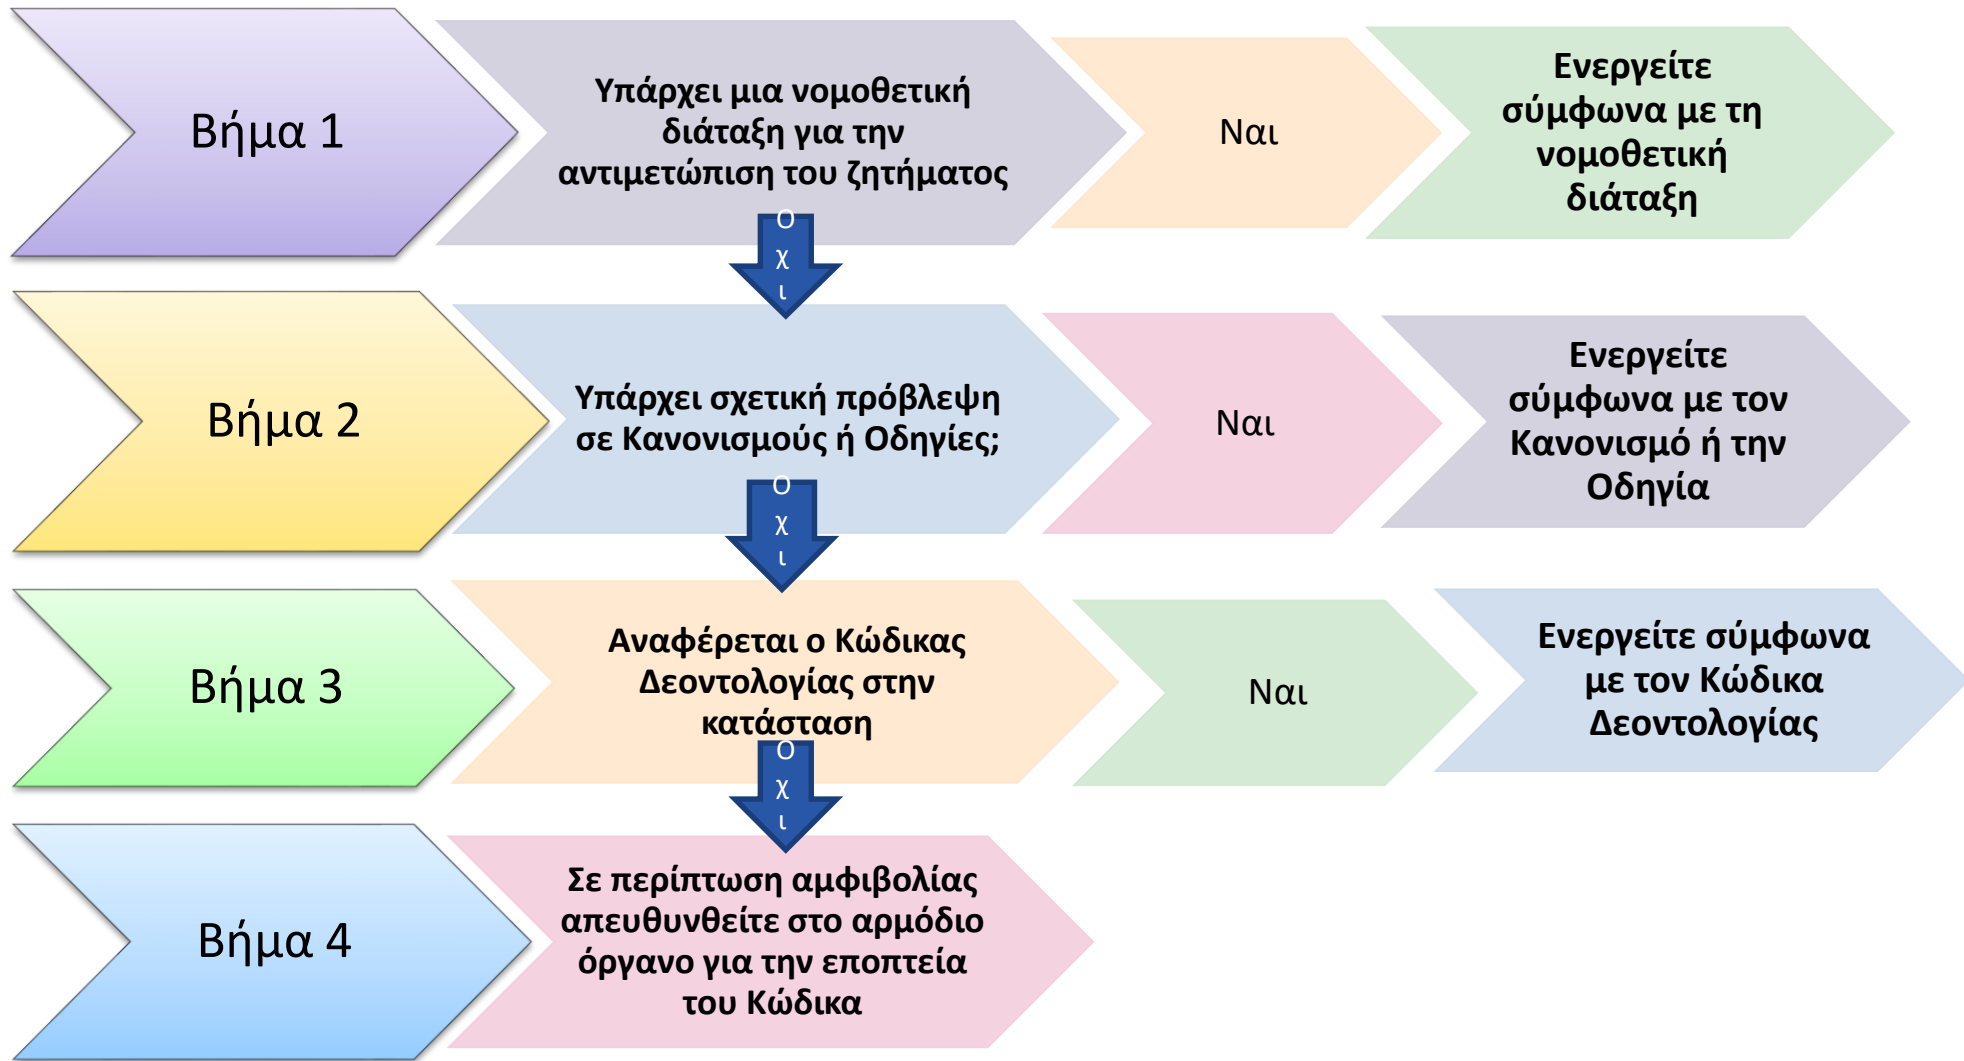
Βήμα 1

Υπάρχει μια νομοθετική διάταξη για την αντιμετώπιση του ζητήματος

Ναι

Ενεργείτε σύμφωνα με τη νομοθετική διάταξη

Ο
χ
ι

Βήμα 2

Υπάρχει σχετική πρόβλεψη σε Κανονισμούς ή Οδηγίες;

Ναι

Ενεργείτε σύμφωνα με τον Κανονισμό ή την Οδηγία

Ο
χ
ι

Βήμα 3

Αναφέρεται ο Κώδικας Δεοντολογίας στην κατάσταση

Ναι

Ενεργείτε σύμφωνα με τον Κώδικα Δεοντολογίας

Ο
χ
ι

Βήμα 4

Σε περίπτωση αμφιβολίας απευθυνθείτε στο αρμόδιο όργανο για την εποπτεία του Κώδικα